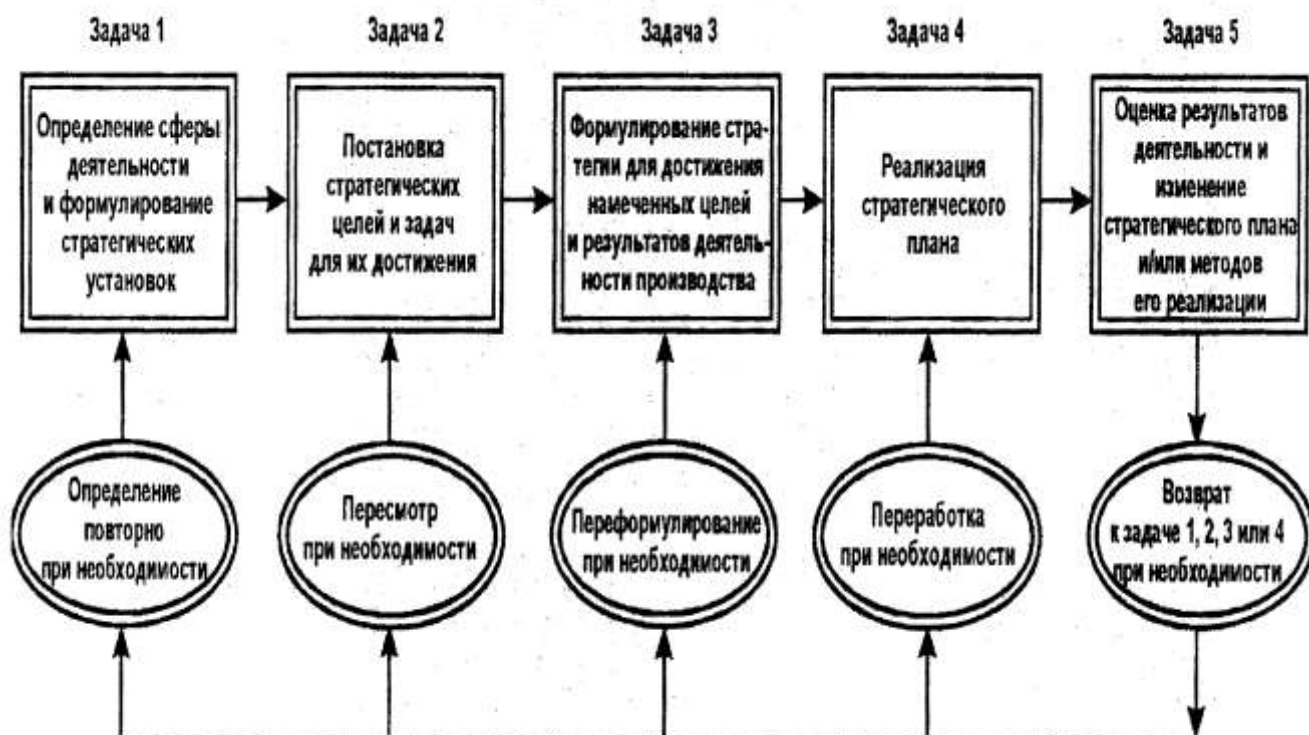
Задача 1

Определение сферы деятельности и формулирование стратегических установок

Определение повторно при необходимости

Задача 2

Постановка стратегических целей и задач для их достижения

Пересмотр при необходимости

Задача 3

Формулирование стратегии для достижения намеченных целей и результатов деятельности производства

Переформулирование при необходимости

Задача 4

Реализация стратегического плана

Переработка при необходимости

Задача 5

Оценка результатов деятельности и изменение стратегического плана и/или методов его реализации

Возврат к задаче 1, 2, 3 или 4 при необходимости